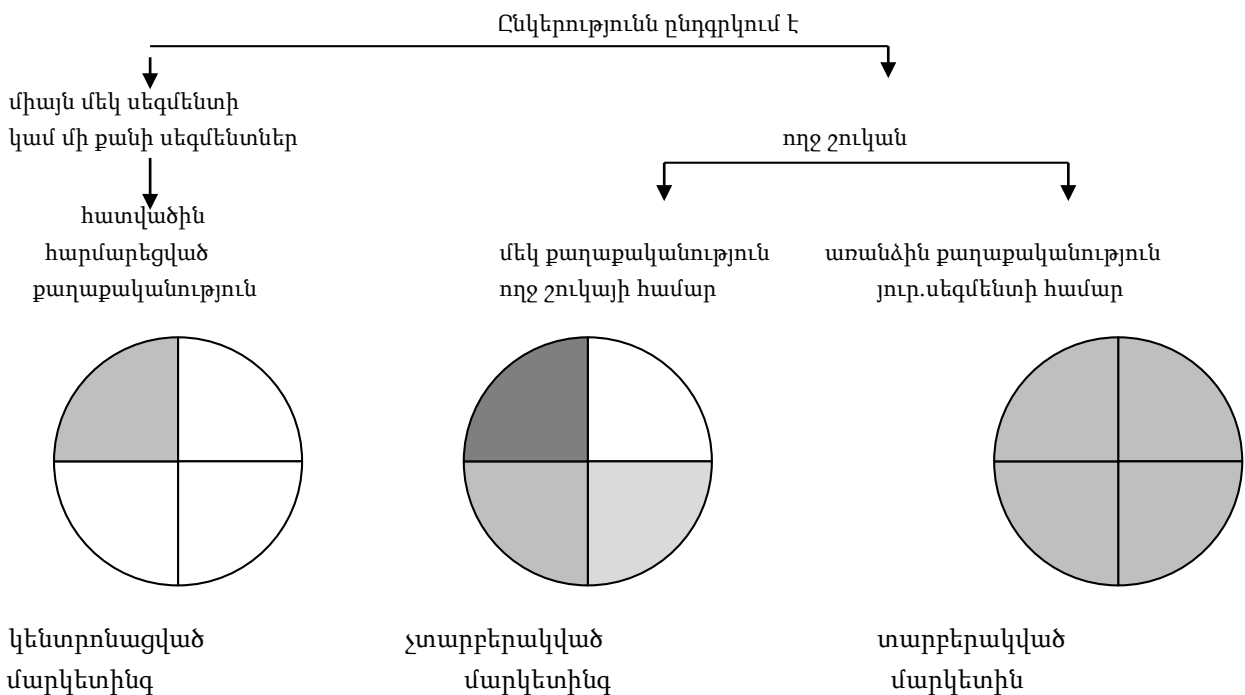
Ընկերությունն ընդգրկում է

միայն մեկ սեգմենտի կամ մի քանի սեգմենտներ

հատվածին հարմարեցված քաղաքականություն

ողջ շուկան

մեկ քաղաքականություն ողջ շուկայի համար

առանձին քաղաքականություն յուր.սեգմենտի համար

կենտրոնացված մարկետինգ

չտարբերակված մարկետինգ

տարբերակված մարկետին